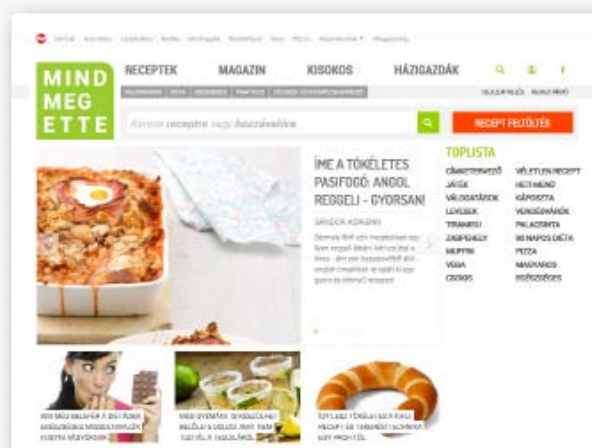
MIND MEG ETTE

RECEPTEK MAGAZIN KISOKOS HÁZIGAZDÁK

Keress receptre vagy hozzávalóra

RECEPT FELTÖLTÉS

ÍME A TÖKÉLETES PASIFOGÓ: ANGOL REGGELI - GYORSAN!

SÁNDOR ADRIENN

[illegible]

TOPLISTA

| | |
|---|---|
| CÍMKETERVEZŐ | VÉLETLEN RECEPT |
| JÁTÉK | HETI MENÜ |
| VÁLOGATÁSOK | KÁPOSZTA |
| LEVESEK | VENDÉGVÁRÓK |
| TIRAMISU | PALACSINTA |
| ZABPEHELY | 90 NAPOS DIÉTA |
| MUFFIN | PIZZA |
| VEGA | MAGYAROS |
| CSOKIS | EGÉSZSÉGES |

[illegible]

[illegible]

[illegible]